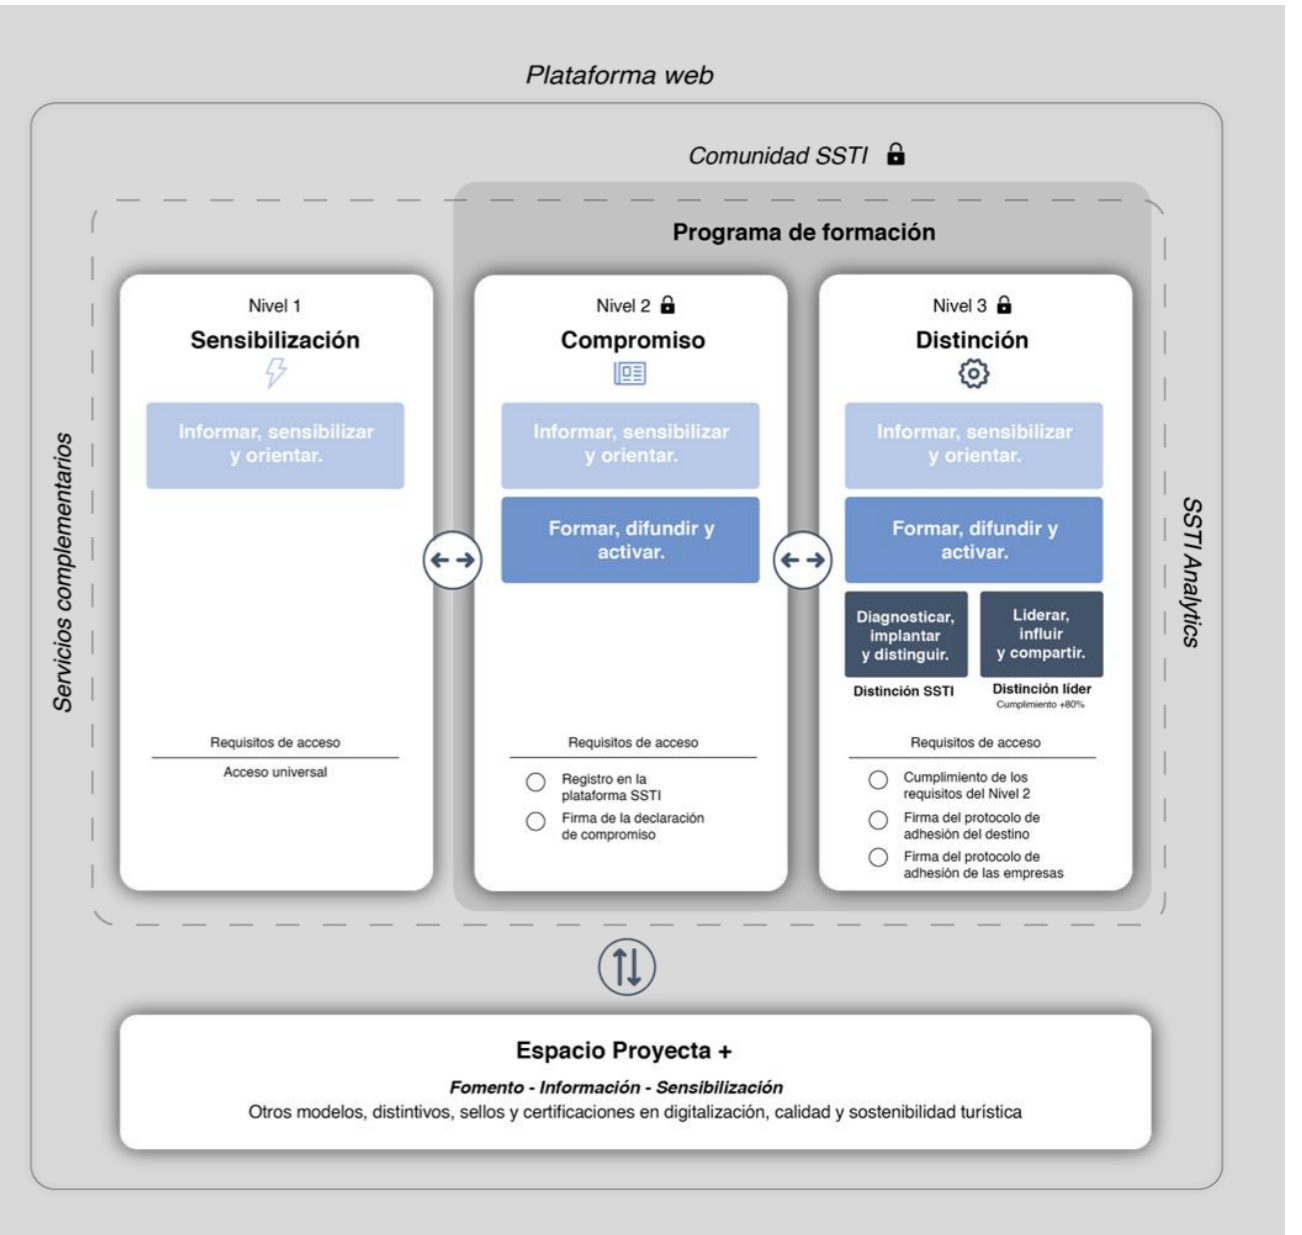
Plataforma web

Comunidad SSTI

Servicios complementarios

Programa de formación

Nivel 1
Sensibilización

Informar, sensibilizar y orientar.

Requisitos de acceso
Acceso universal

Nivel 2
Compromiso

Informar, sensibilizar y orientar.

Formar, difundir y activar.

Requisitos de acceso
Registro en la plataforma SSTI
Firma de la declaración de compromiso

Nivel 3
Distinción

Informar, sensibilizar y orientar.

Formar, difundir y activar.

Diagnosticar, implantar y distinguir.
Distinción SSTI

Liderar, influir y compartir.
Distinción líder
Cumplimiento +80%

Requisitos de acceso
Cumplimiento de los requisitos del Nivel 2
Firma del protocolo de adhesión del destino
Firma del protocolo de adhesión de las empresas

SSTI Analytics

Espacio Proyecta +
Fomento - Información - Sensibilización
Otros modelos, distintivos, sellos y certificaciones en digitalización, calidad y sostenibilidad turística